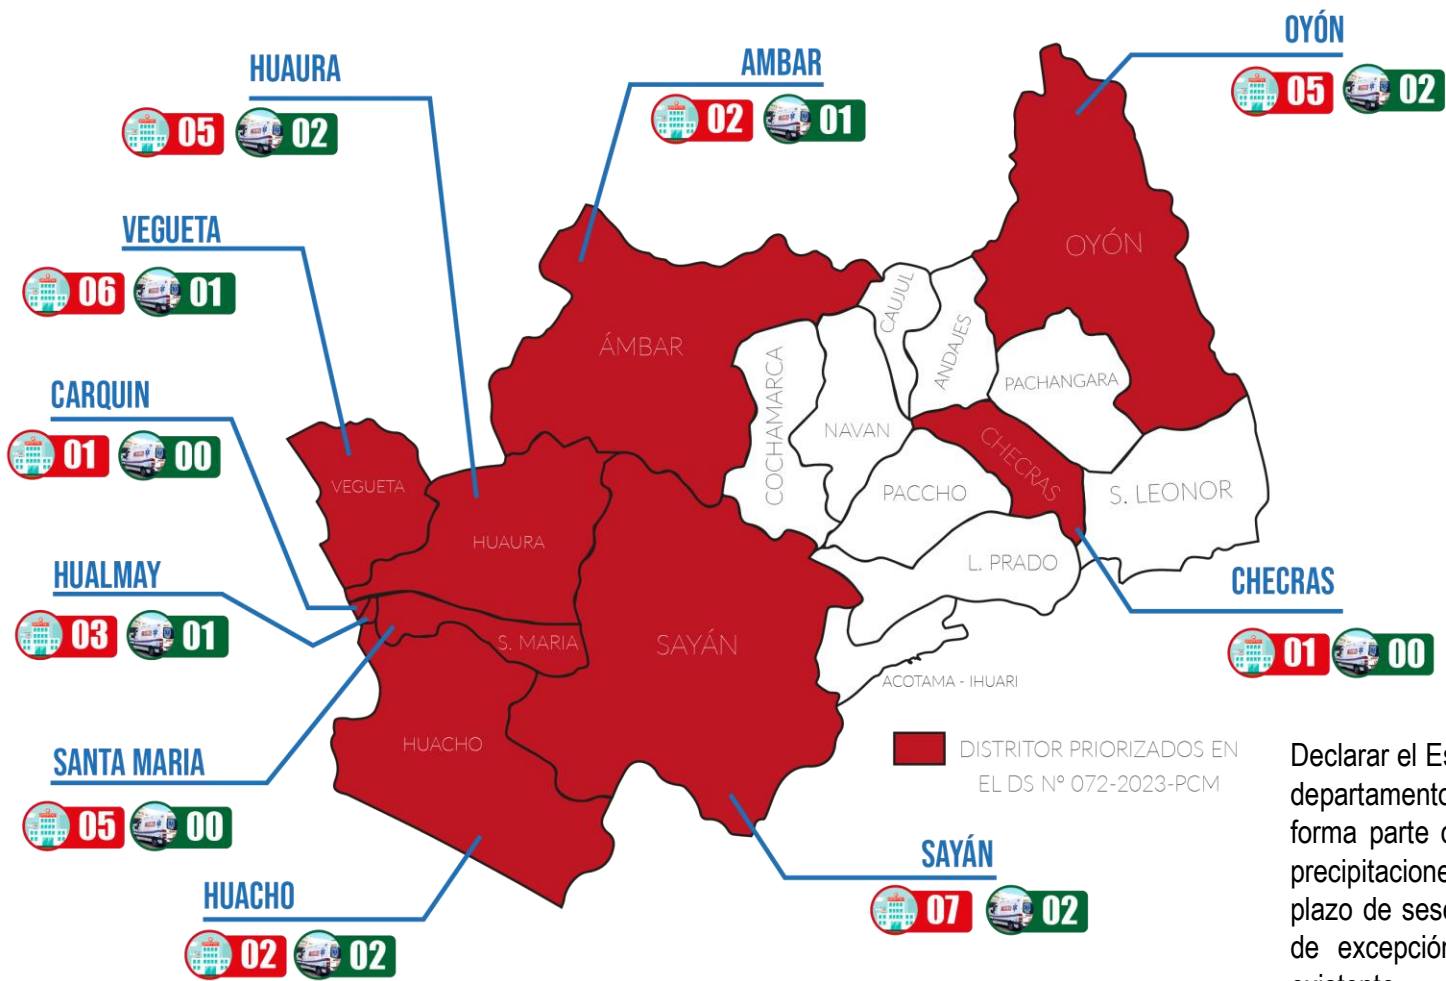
HUAURA
05 02

AMBAR
02 01

OYÓN
05 02

VEGUETA
06 01

CARQUIN
01 00

HUALMAY
03 01

SANTA MARIA
05 00

HUACHO
02 02

SAYÁN
07 02

CHECRAS
01 00

OYÓN
ÁMBAR
CAUJUL
ANDAJES
COCHAMARCA
NAVAN
PACHANGARA
CHECRAS
S. LEONOR
PACCHO
VEGUETA
HUAURA
L. PRADO
S. MARIA
SAYÁN
ACOTAMA - IHUARI
HUACHO

DISTRITOR PRIORIZADOS EN EL DS N° 072-2023-PCM

Declarar el Es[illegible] departamento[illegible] forma parte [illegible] precipitacione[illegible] plazo de ses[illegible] de excepción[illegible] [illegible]